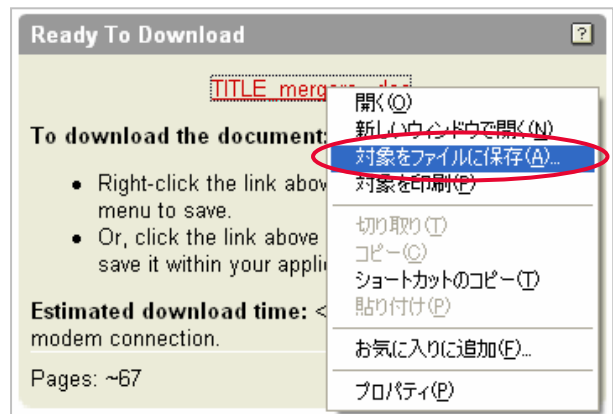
Ready To Download

?

TITLE_mergers...doc

To download the document:

- Right-click the link above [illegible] menu to save.
- Or, click the link above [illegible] save it within your applic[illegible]

Estimated download time: < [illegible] modem connection.

Pages: ~67

開く(O)
新しいウィンドウで開く(N)
対象をファイルに保存(A)...
対象を印刷(P)
切り取り(T)
コピー(C)
ショートカットのコピー(T)
貼り付け(P)
お気に入りに追加(F)...
プロパティ(P)